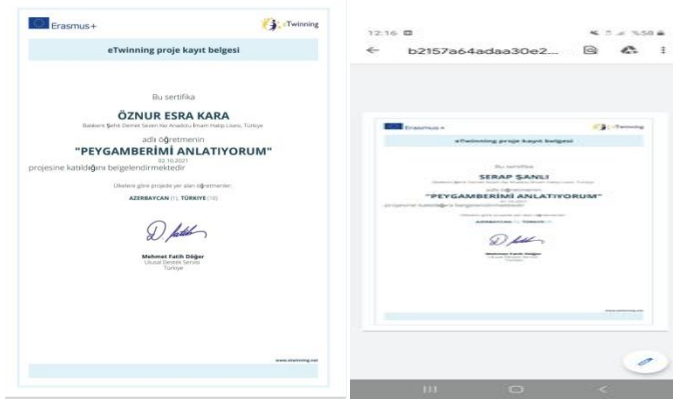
Erasmus+

eTwinning

eTwinning proje kayıt belgesi

Bu sertifika

ÖZNUR ESRA KARA

Başkent Şehit Demet Sezen Kız Anadolu İmam Hatip Lisesi, Türkiye

adlı öğretmenin

"PEYGAMBERİMİ ANLATIYORUM"

02.10.2021

projesine katıldığını belgelendirmektedir

Ülkelere göre projede yer alan öğretmenler:

AZERBAYCAN (1), TÜRKİYE (10)

Mehmet Fatih Döğer
Ulusal Destek Servisi
Türkiye

www.etwinning.net

12:16

b2157a64adaa30e2...

Erasmus+

eTwinning

eTwinning proje kayıt belgesi

Bu sertifika

SERAP ŞANLI

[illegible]

adlı öğretmenin

"PEYGAMBERİMİ ANLATIYORUM"

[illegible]

projesine katıldığını belgelendirmektedir

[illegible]

AZERBAYCAN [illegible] TÜRKİYE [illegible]

Mehmet Fatih Döğer
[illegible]

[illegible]